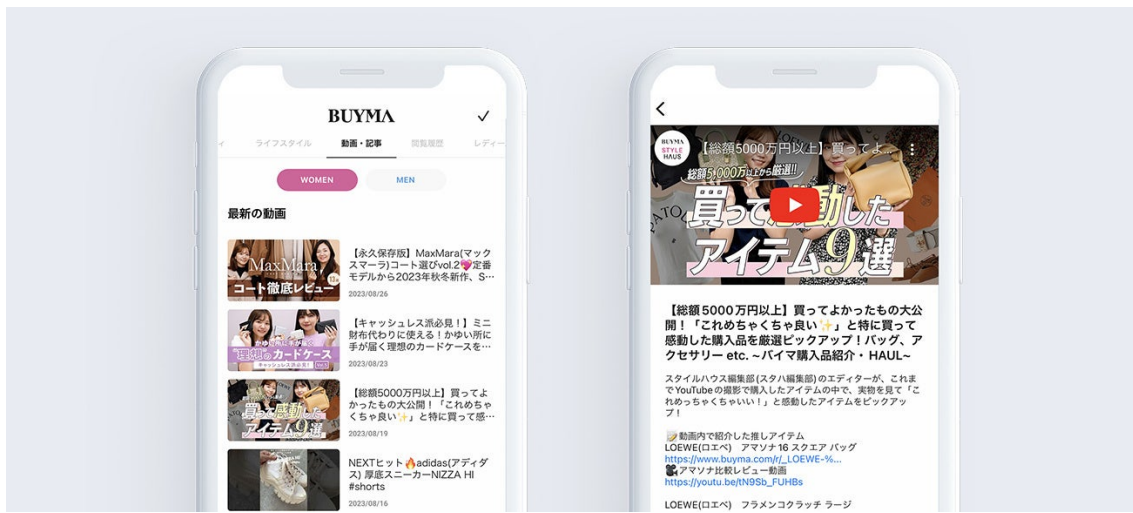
BUYMA

ライフスタイル　動画・記事　閲覧履歴　レディー

WOMEN　MEN

最新の動画

MaxMara
コート徹底レビュー

【永久保存版】MaxMara(マックスマーラ)コート選びvol.2💗定番モデルから2023年秋冬新作、S…
2023/08/26

理想のカードケース

【キャッシュレス派必見！】ミニ財布代わりに使える！かゆい所に手が届く理想のカードケースを…
2023/08/23

買って感動したアイテム9選

【総額5000万円以上】買ってよかったもの大公開！「これめちゃくちゃ良い✨」と特に買って感…
2023/08/19

NEXTヒット🔥adidas(アディダス) 厚底スニーカーNIZZA HI #shorts
2023/08/16

<

BUYMA STYLE HAUS

【総額5000万円以上】買ってよ…

総額5,000万以上から厳選!!

買って感動したアイテム9選

【総額５０００万円以上】買ってよかったもの大公開！「これめちゃくちゃ良い✨」と特に買って感動した購入品を厳選ピックアップ！バッグ、アクセサリー etc. ~バイマ購入品紹介・HAUL~

スタイルハウス編集部(スタハ編集部)のエディターが、これまでYouTubeの撮影で購入したアイテムの中で、実物を見て「これめっちゃくちゃいい！」と感動したアイテムをピックアップ！

📝動画内で紹介した推しアイテム
LOEWE(ロエベ)　アマソナ 16 スクエア バッグ
https://www.buyma.com/r/_LOEWE-%...
🎥アマソナ比較レビュー動画
https://youtu.be/tN9Sb_FUHBs

LOEWE(ロエベ)　フラメンコクラッチ ラージ